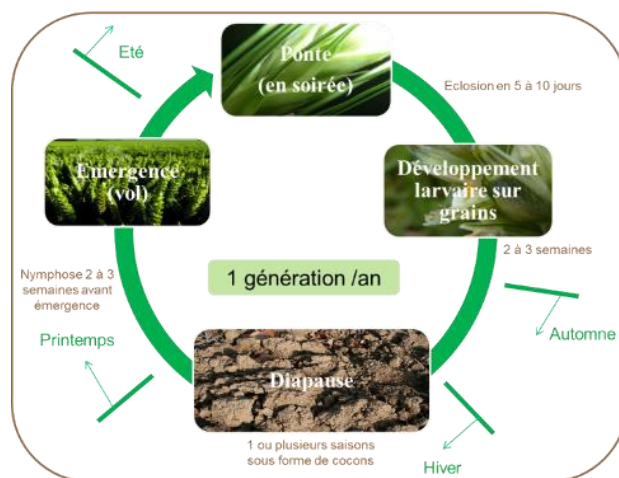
Eté

Ponte
(en soirée)

Eclosion en 5 à 10 jours

Développement larvaire sur grains

2 à 3 semaines

Automne

Emergence
(vol)

Nymphose 2 à 3 semaines avant émergence

1 génération /an

Printemps

Diapause

1 ou plusieurs saisons sous forme de cocons

Hiver